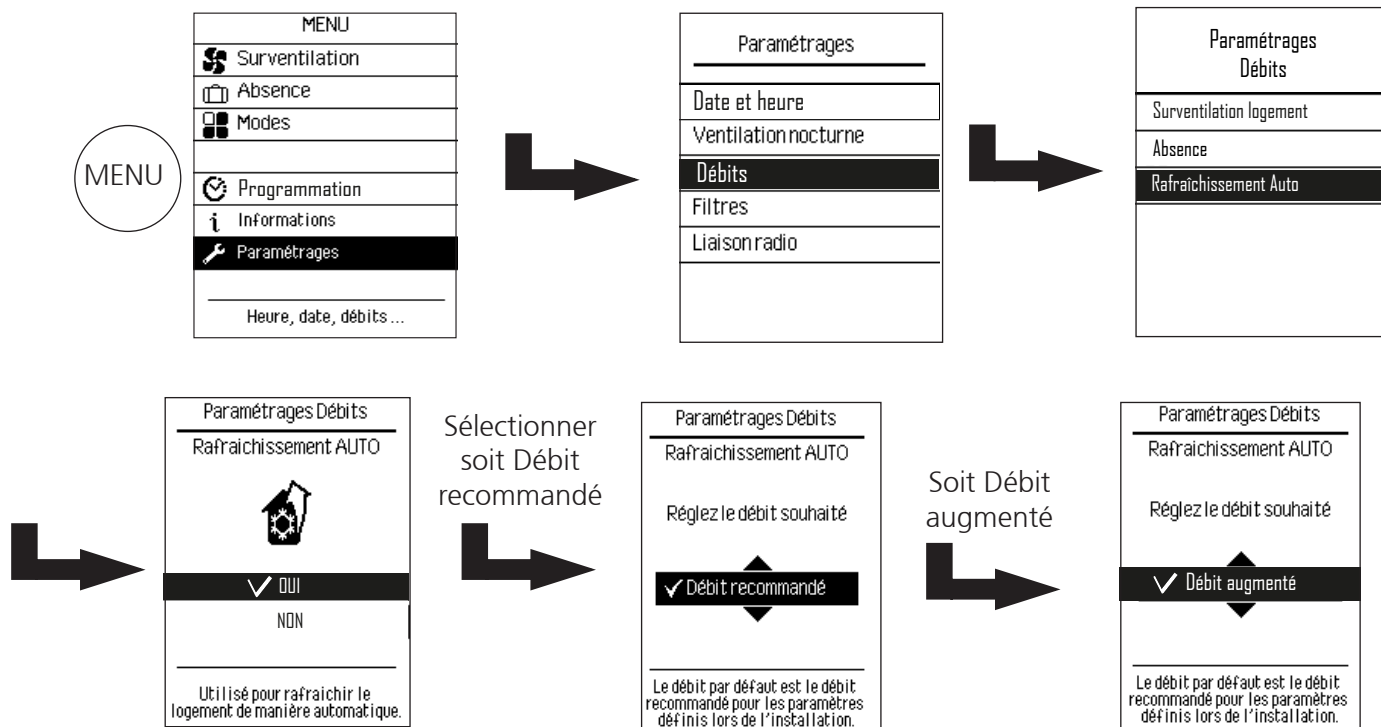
MENU

MENU
Surventilation
Absence
Modes
Programmation
Informations
Paramétrages
Heure, date, débits ...

Paramétrages
Date et heure
Ventilation nocturne
Débits
Filtres
Liaison radio

Paramétrages Débits
Surventilation logement
Absence
Rafraîchissement Auto

Paramétrages Débits
Rafraichissement AUTO
✓ OUI
NON
Utilisé pour rafraichir le logement de manière automatique.

Sélectionner soit Débit recommandé

Paramétrages Débits
Rafraichissement AUTO
Réglez le débit souhaité
✓ Débit recommandé
Le débit par défaut est le débit recommandé pour les paramètres définis lors de l'installation.

Soit Débit augmenté

Paramétrages Débits
Rafraichissement AUTO
Réglez le débit souhaité
✓ Débit augmenté
Le débit par défaut est le débit recommandé pour les paramètres définis lors de l'installation.